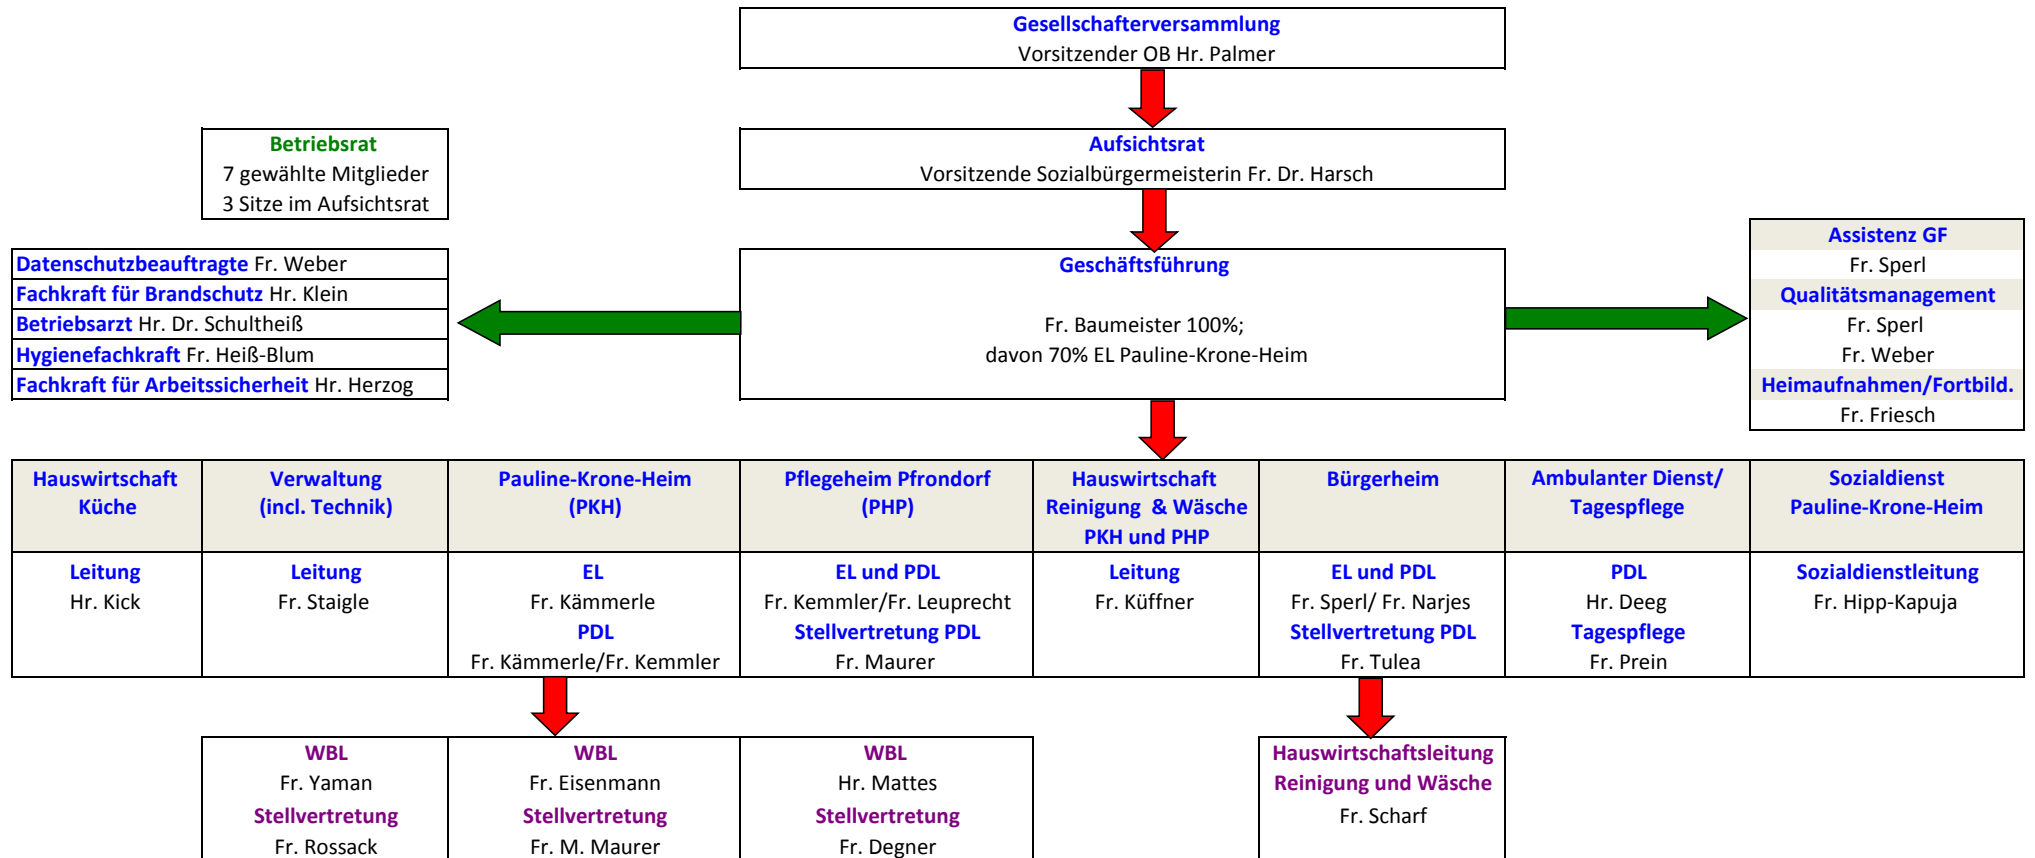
Gesellschafterversammlung
Vorsitzender OB Hr. Palmer

Betriebsrat
7 gewählte Mitglieder
3 Sitze im Aufsichtsrat

Aufsichtsrat
Vorsitzende Sozialbürgermeisterin Fr. Dr. Harsch

Datenschutzbeauftragte Fr. Weber
Fachkraft für Brandschutz Hr. Klein
Betriebsarzt Hr. Dr. Schultheiß
Hygienefachkraft Fr. Heiß-Blum
Fachkraft für Arbeitssicherheit Hr. Herzog

Geschäftsführung

Fr. Baumeister 100%;
davon 70% EL Pauline-Krone-Heim

Assistenz GF
Fr. Sperl
Qualitätsmanagement
Fr. Sperl
Fr. Weber
Heimaufnahmen/Fortbild.
Fr. Friesch

| Hauswirtschaft Küche | Verwaltung (incl. Technik) | Pauline-Krone-Heim (PKH) | Pflegeheim Pfrondorf (PHP) | Hauswirtschaft Reinigung & Wäsche PKH und PHP | Bürgerheim | Ambulanter Dienst/ Tagespflege | Sozialdienst Pauline-Krone-Heim |
|---|---|---|---|---|---|---|---|
| Leitung Hr. Kick | Leitung Fr. Staigle | EL Fr. Kämmerle PDL Fr. Kämmerle/Fr. Kemmler | EL und PDL Fr. Kemmler/Fr. Leuprecht Stellvertretung PDL Fr. Maurer | Leitung Fr. Küffner | EL und PDL Fr. Sperl/ Fr. Narjes Stellvertretung PDL Fr. Tulea | PDL Hr. Deeg Tagespflege Fr. Prein | Sozialdienstleitung Fr. Hipp-Kapuja |

WBL
Fr. Yaman
Stellvertretung
Fr. Rossack

WBL
Fr. Eisenmann
Stellvertretung
Fr. M. Maurer

WBL
Hr. Mattes
Stellvertretung
Fr. Degner

Hauswirtschaftsleitung
Reinigung und Wäsche
Fr. Scharf